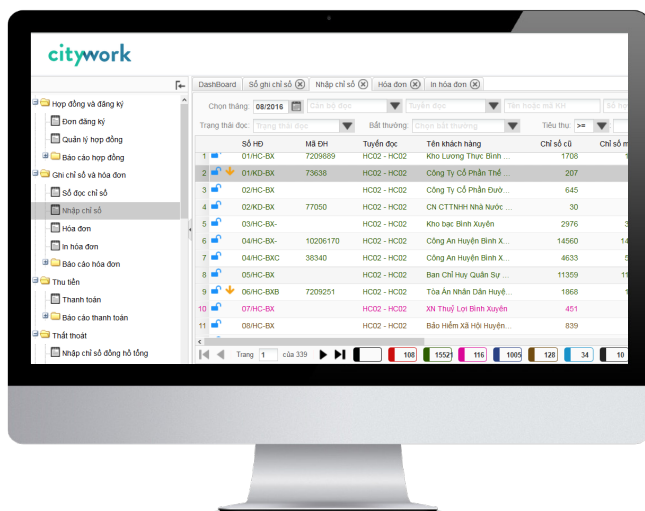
citywork

Hợp đồng và đăng ký
Đơn đăng ký
Quản lý hợp đồng
Báo cáo hợp đồng
Ghi chỉ số và hóa đơn
Sổ đọc chỉ số
Nhập chỉ số
Hóa đơn
In hóa đơn
Báo cáo hóa đơn
Thu tiền
Thanh toán
Báo cáo thanh toán
Thất thoát
Nhập chỉ số đồng hồ tổng

DashBoard | Sổ ghi chỉ số | Nhập chỉ số | Hóa đơn | In hóa đơn

Chọn tháng: 08/2016 | Cán bộ đọc | Tuyến đọc | Tên hoặc mã KH | Số bộ
Trạng thái đọc: Trạng thái đọc | Bất thường: Chọn bất thường | Tiêu thụ: >=

| | Số HĐ | Mã ĐH | Tuyến đọc | Tên khách hàng | Chỉ số cũ | Chỉ số m |
|---|---|---|---|---|---|---|
| 1 | 01/HC-BX | 7209889 | HC02 - HC02 | Kho Lương Thực Bình ... | 1706 | 1 |
| 2 | 01/KD-BX | 73638 | HC02 - HC02 | Công Ty Cổ Phần Thế ... | 207 | |
| 3 | 02/HC-BX | | HC02 - HC02 | Công Ty Cổ Phần Dượ ... | 645 | |
| 4 | 02/KD-BX | 77050 | HC02 - HC02 | CN CTTNHH Nhà Nước ... | 30 | |
| 5 | 03/HC-BX- | | HC02 - HC02 | Kho bạc Bình Xuyên | 2976 | 3 |
| 6 | 04/HC-BX- | 10206170 | HC02 - HC02 | Công An Huyện Bình X... | 14560 | 14 |
| 7 | 04/HC-BXC | 38340 | HC02 - HC02 | Công An Huyện Bình X... | 4633 | 5 |
| 8 | 05/HC-BX | | HC02 - HC02 | Ban Chỉ Huy Quân Sự ... | 11359 | 11 |
| 9 | 06/HC-BXB | 7209251 | HC02 - HC02 | Tòa Án Nhân Dân Huyệ... | 1868 | 1 |
| 10 | 07/HC-BX | | HC02 - HC02 | XN Thuỷ Lợi Bình Xuyên | 451 | |
| 11 | 08/HC-BX | | HC02 - HC02 | Bảo Hiểm Xã Hội Huyện... | 839 | |

Trang 1 của 339 | 108 | 15521 | 116 | 1005 | 128 | 34 | 10